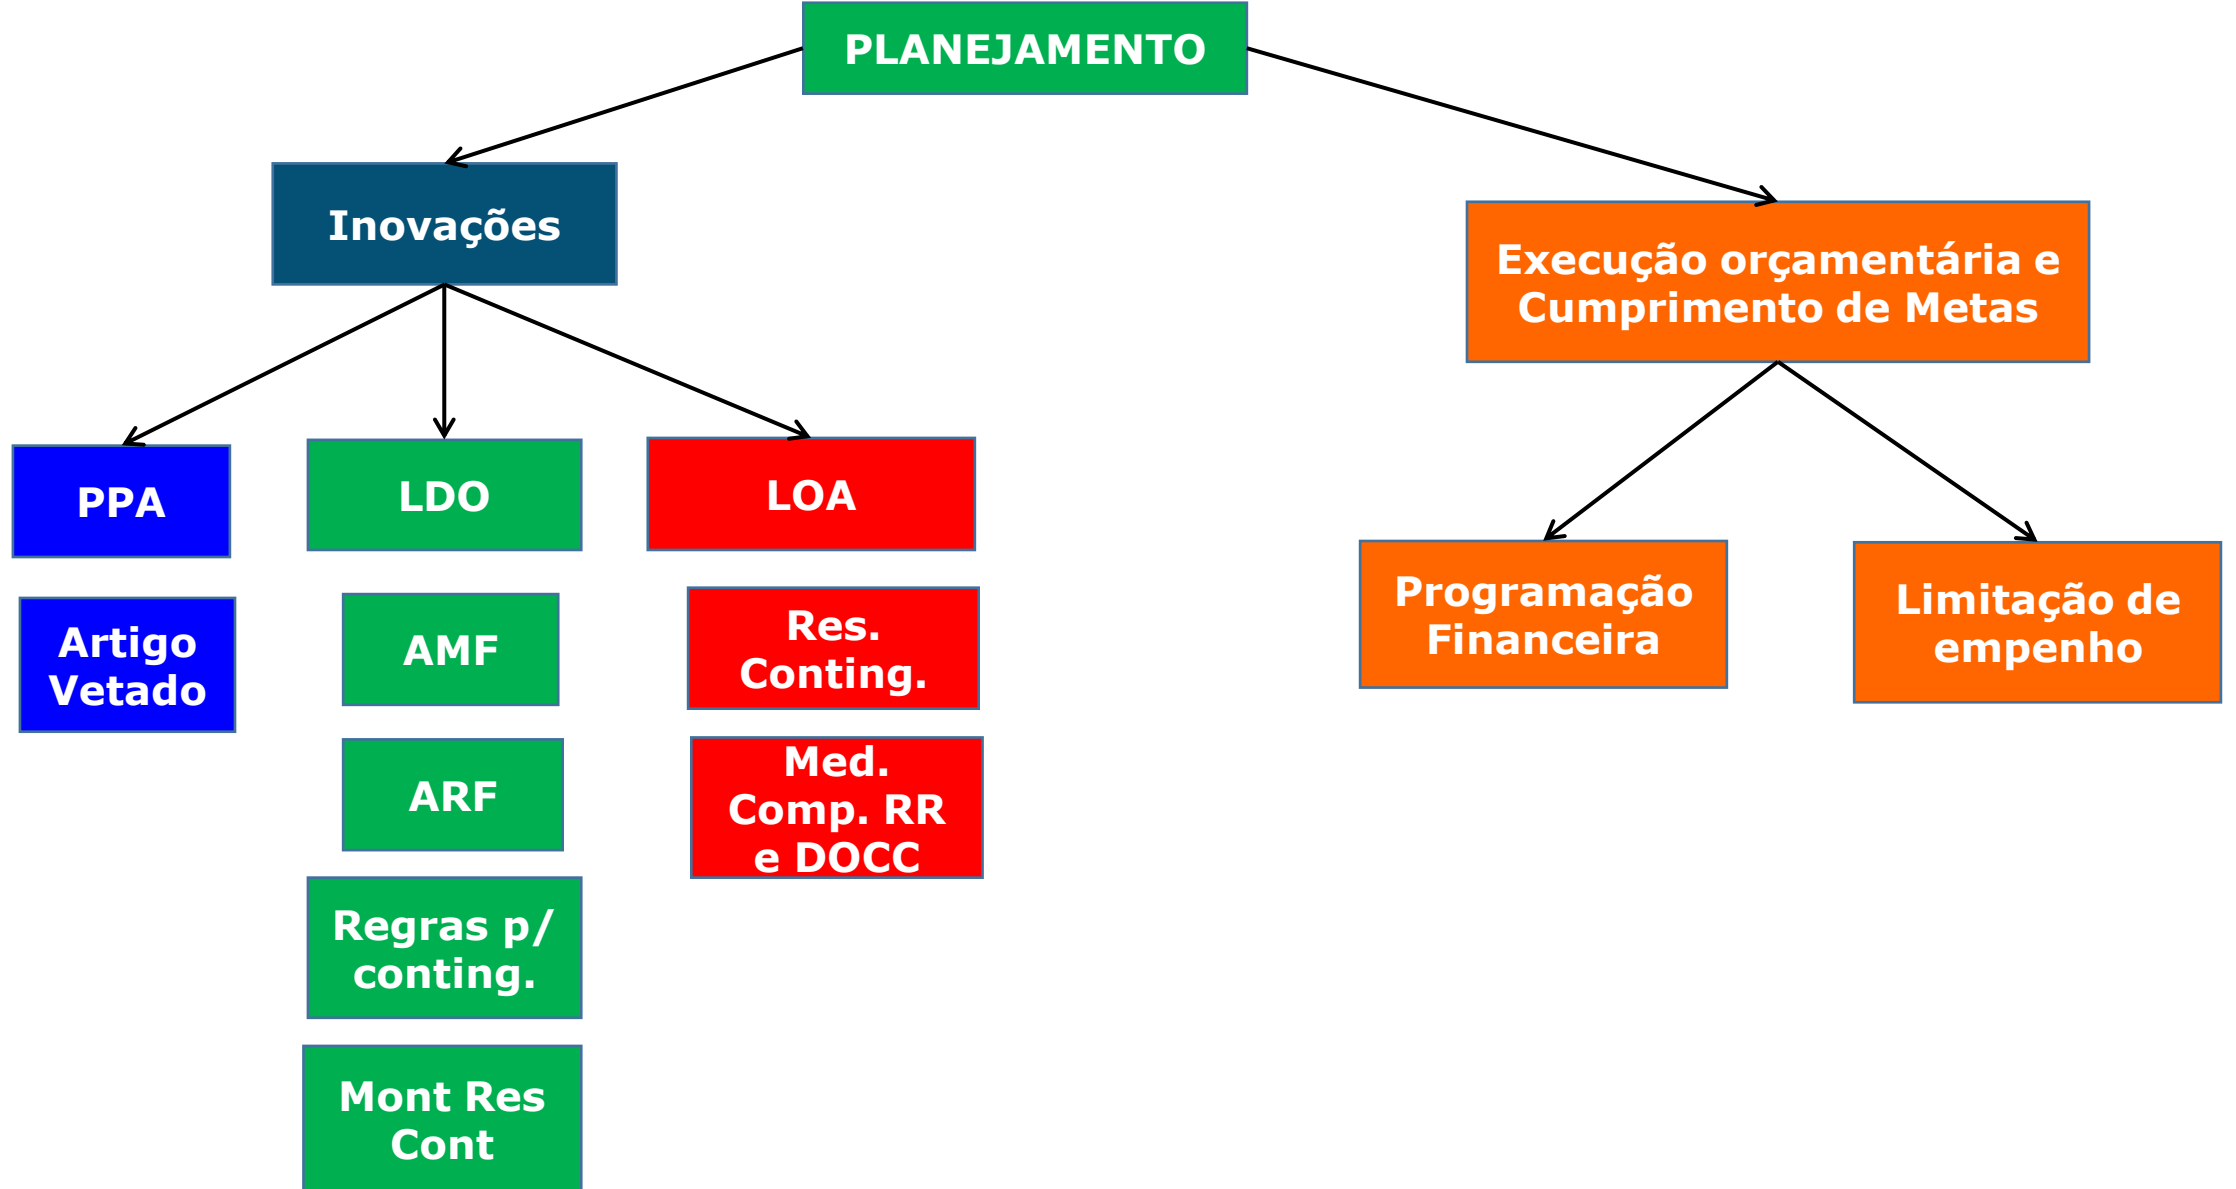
PLANEJAMENTO

Inovações

PPA

Artigo Vetado

LDO

AMF

ARF

Regras p/ conting.

Mont Res Cont

LOA

Res. Conting.

Med. Comp. RR e DOCC

Execução orçamentária e Cumprimento de Metas

Programação Financeira

Limitação de empenho